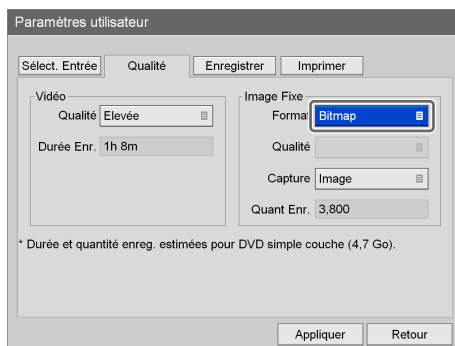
Paramètres utilisateur

Sélect. Entrée | Qualité | Enregistrer | Imprimer

Vidéo
Qualité Elevée
Durée Enr. 1h 8m

Image Fixe
Format Bitmap
Qualité
Capture Image
Quant Enr. 3,800

* Durée et quantité enreg. estimées pour DVD simple couche (4,7 Go).

Appliquer
Retour